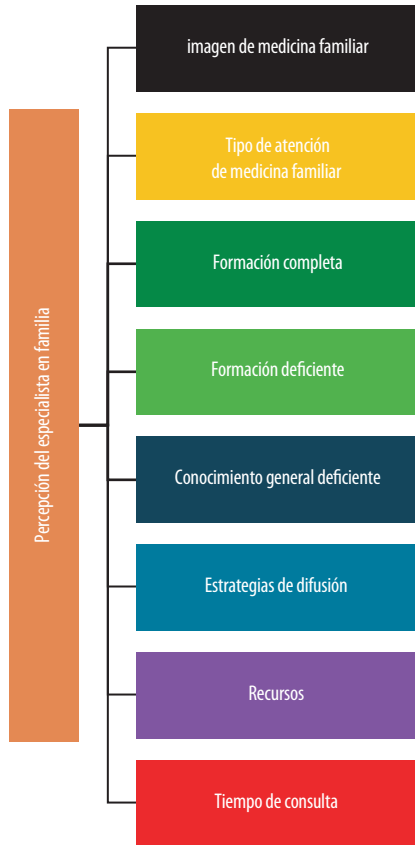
Percepción del especialista en familia

imagen de medicina familiar

Tipo de atención de medicina familiar

Formación completa

Formación deficiente

Conocimiento general deficiente

Estrategias de difusión

Recursos

Tiempo de consulta